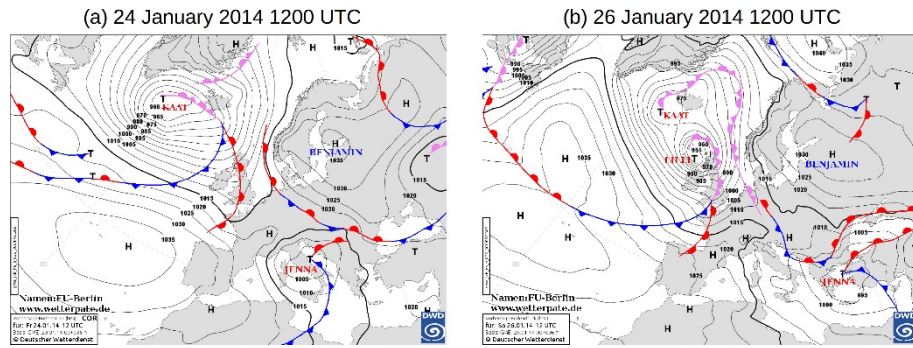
(a) 24 January 2014 1200 UTC

H
H
1015
H
T
960
KAAT
965
970
975
980
985
1000
1005
1010
T
T
H
BENJAMIN
1035
1030
1025
1020
1015
1010
T
1015
1020
1025
1030
1035
H
H
JENNA
1005
1010
T
H
Namen: FU-Berlin
www.wetterpate.de
Deutscher Wetterdienst
DWD

(b) 26 January 2014 1200 UTC

990
995
1010
1005
975
KAAT
960
965
LILLI
T
H
1035
1030
H
H
H
1030
1025
1020
1015
1000
1010
1040
1030
T
H
BENJAMIN
1035
1025
1020
1010
1015
1025
JENNA
995
1000
Namen: FU-Berlin
www.wetterpate.de
Deutscher Wetterdienst
DWD